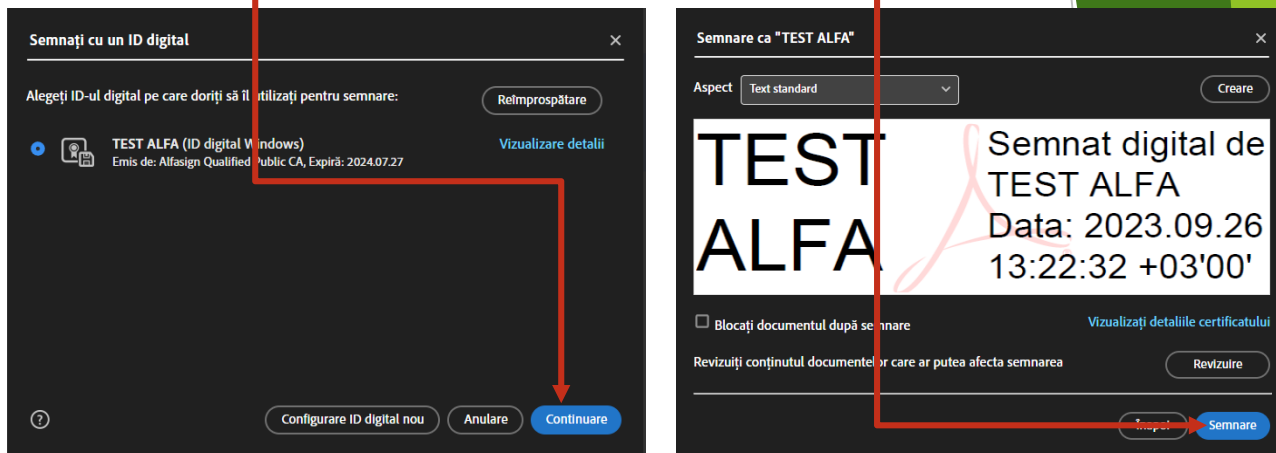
Semnați cu un ID digital

Alegeți ID-ul digital pe care doriți să îl utilizați pentru semnare:

Reîmprospătare

TEST ALFA (ID digital Windows)
Emis de: Alfasign Qualified Public CA, Expiră: 2024.07.27

Vizualizare detalii

?

Configurare ID digital nou

Anulare

Continuare

Semnare ca "TEST ALFA"

Aspect

Text standard

Creare

TEST ALFA

Semnat digital de TEST ALFA Data: 2023.09.26 13:22:32 +03'00'

Blocați documentul după semnare

Vizualizați detaliile certificatului

Revizuiți conținutul documentelor care ar putea afecta semnarea

Revizuire

Înapoi

Semnare